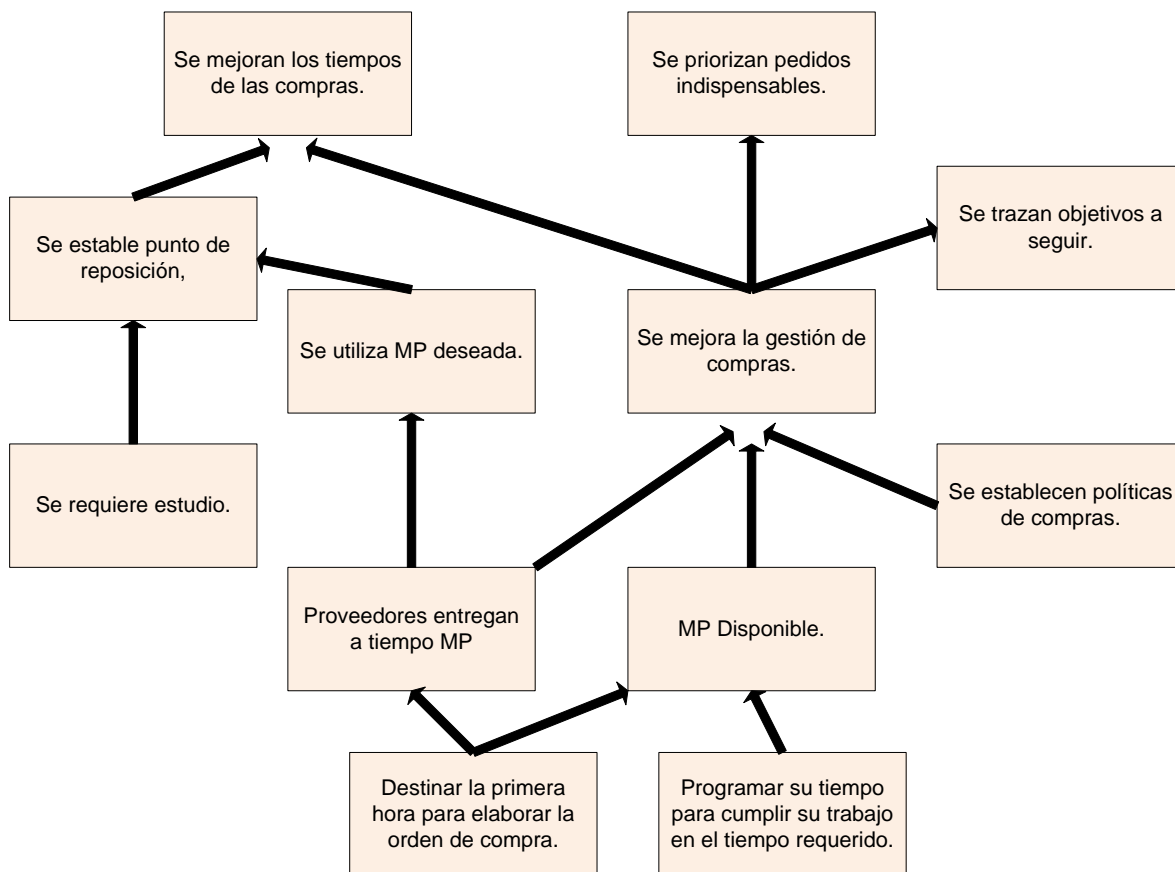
Se mejoran los tiempos de las compras.

Se priorizan pedidos indispensables.

Se estable punto de reposición,

Se trazan objetivos a seguir.

Se utiliza MP deseada.

Se mejora la gestión de compras.

Se requiere estudio.

Se establecen políticas de compras.

Proveedores entregan a tiempo MP

MP Disponible.

Destinar la primera hora para elaborar la orden de compra.

Programar su tiempo para cumplir su trabajo en el tiempo requerido.